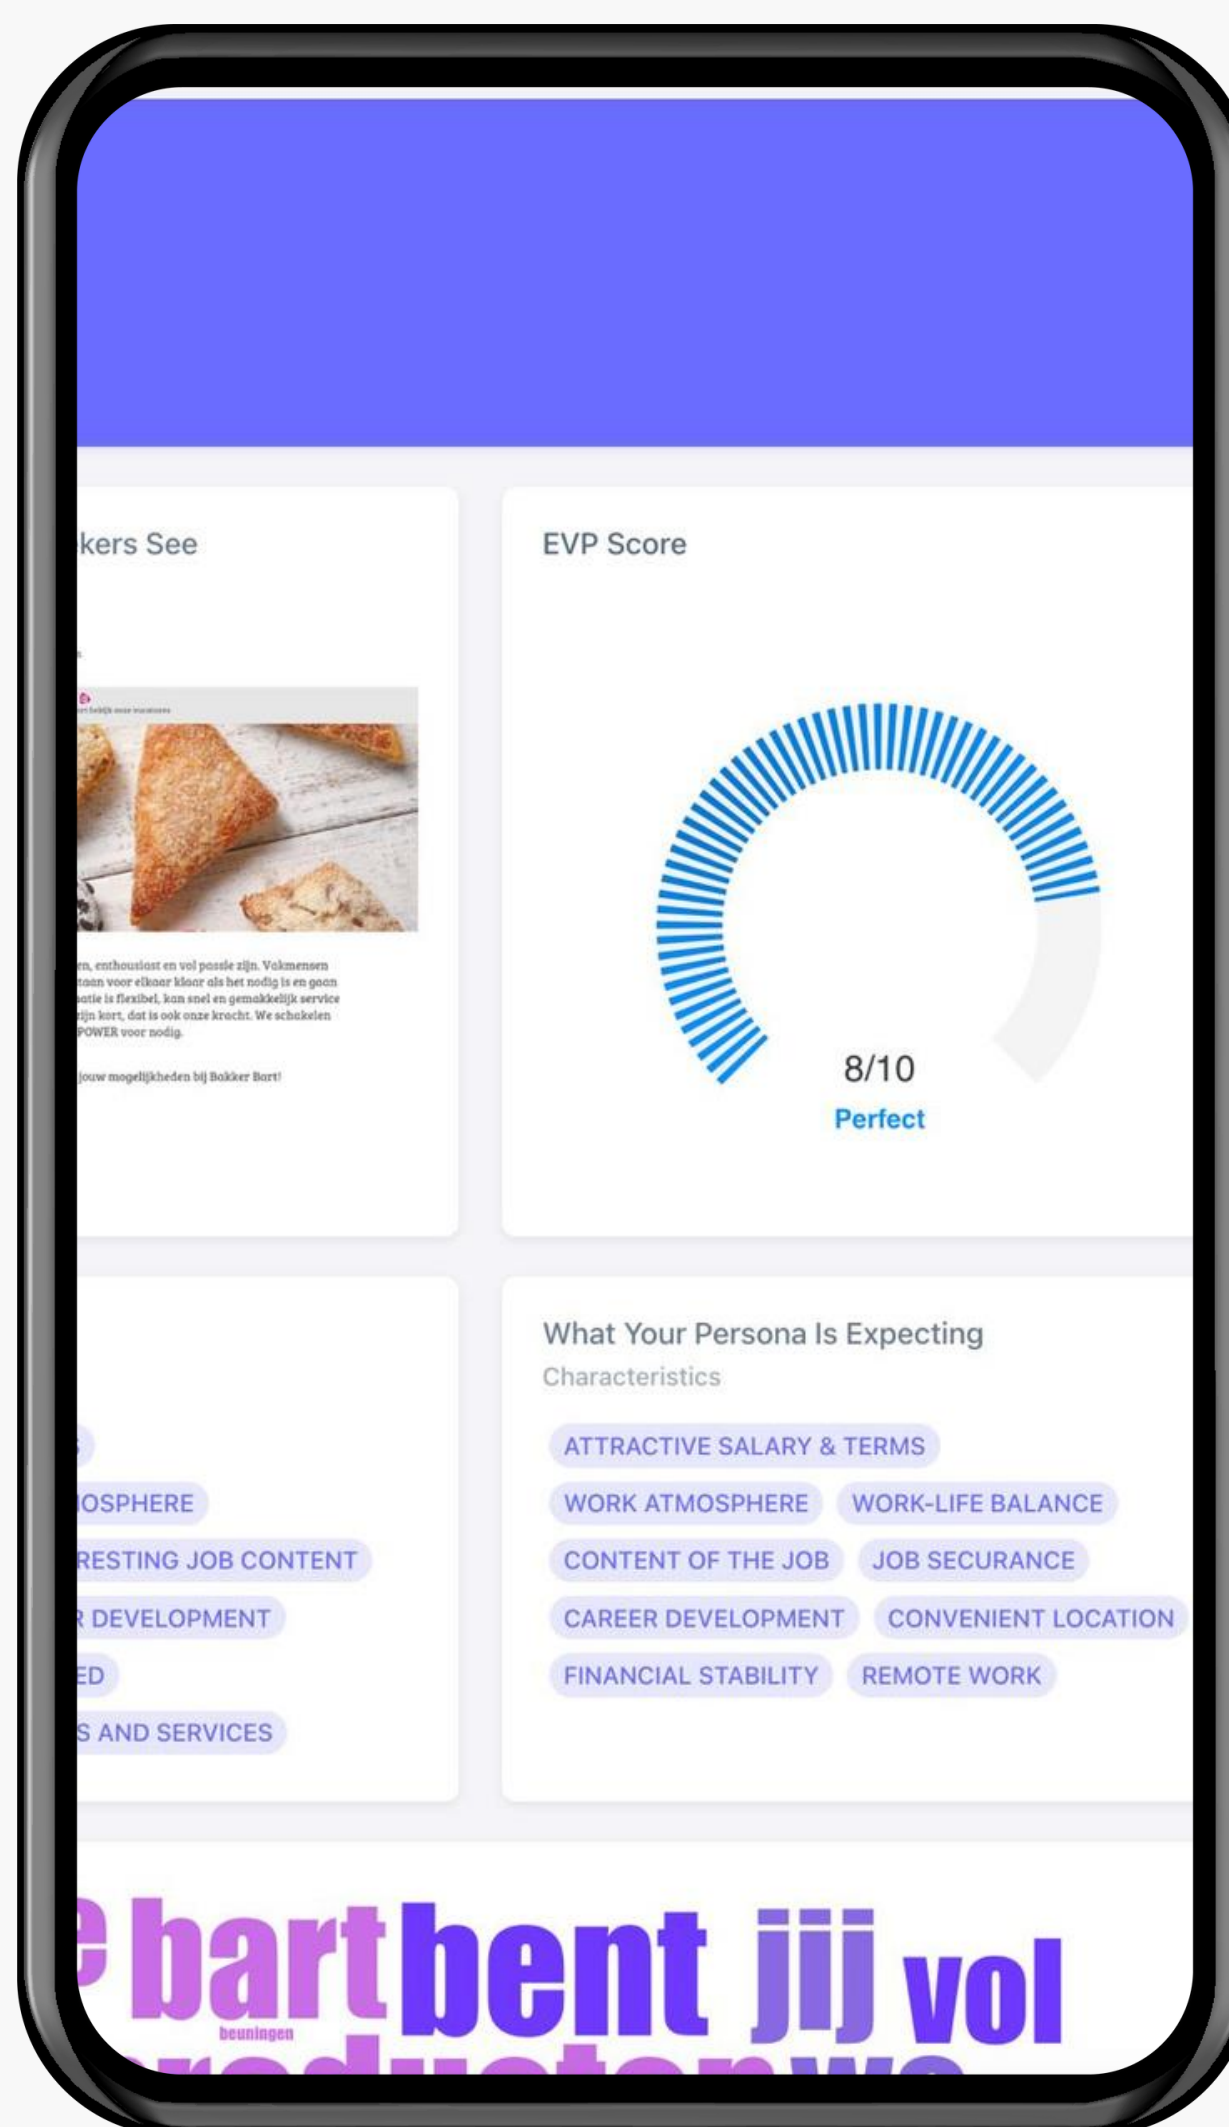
kers See

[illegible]

n, enthousiast en vol passie zijn. Vakmensen taan voor elkaar klaar als het nodig is en gaan atie is flexibel, kan snel en gemakkelijk service ijn kort, dat is ook onze kracht. We schakelen POWER voor nodig.

jouw mogelijkheden bij Bakker Bart!

EVP Score

8/10
Perfect

OSPHERE
RESTING JOB CONTENT
R DEVELOPMENT
ED
S AND SERVICES

What Your Persona Is Expecting
Characteristics

ATTRACTIVE SALARY & TERMS
WORK ATMOSPHERE
WORK-LIFE BALANCE
CONTENT OF THE JOB
JOB SECURANCE
CAREER DEVELOPMENT
CONVENIENT LOCATION
FINANCIAL STABILITY
REMOTE WORK

e bart bent jij vol
beuningen